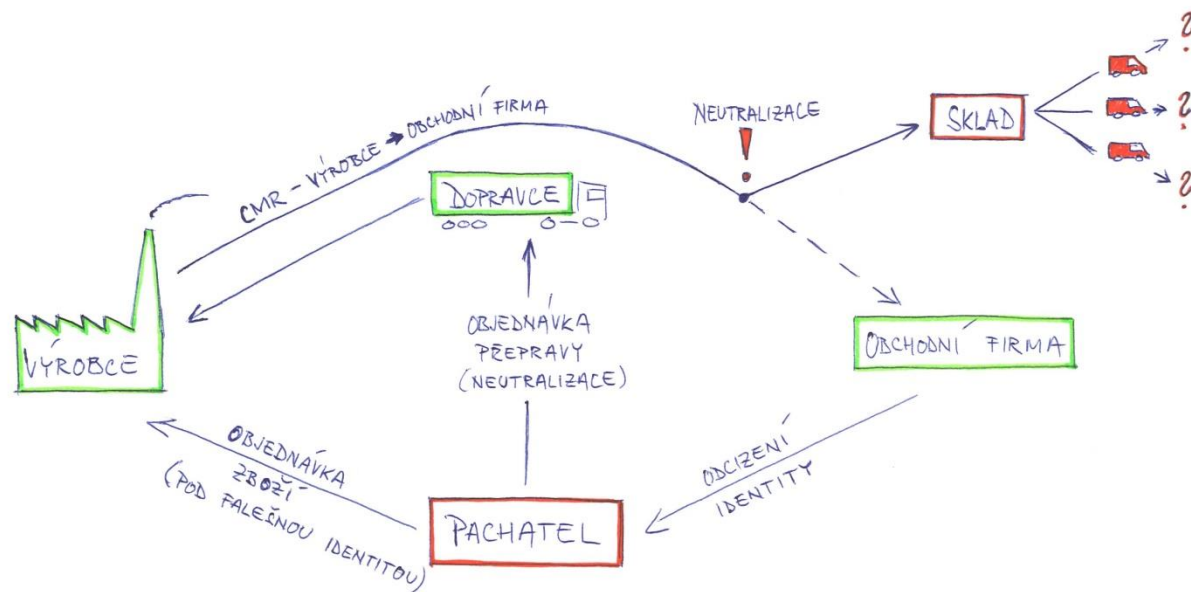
CMR - VÝROBCE → OBCHODNÍ FIRMA

NEUTRALIZACE

!

SKLAD

?

?

?

DOPRAVCE

VÝROBCE

OBJEDNÁVKA PŘEPRAVY (NEUTRALIZACE)

OBCHODNÍ FIRMA

OBJEDNÁVKA ZBOŽÍ (POD FALEŠNOU IDENTITOU)

ODCIZENÍ IDENTITY

PACHATEL